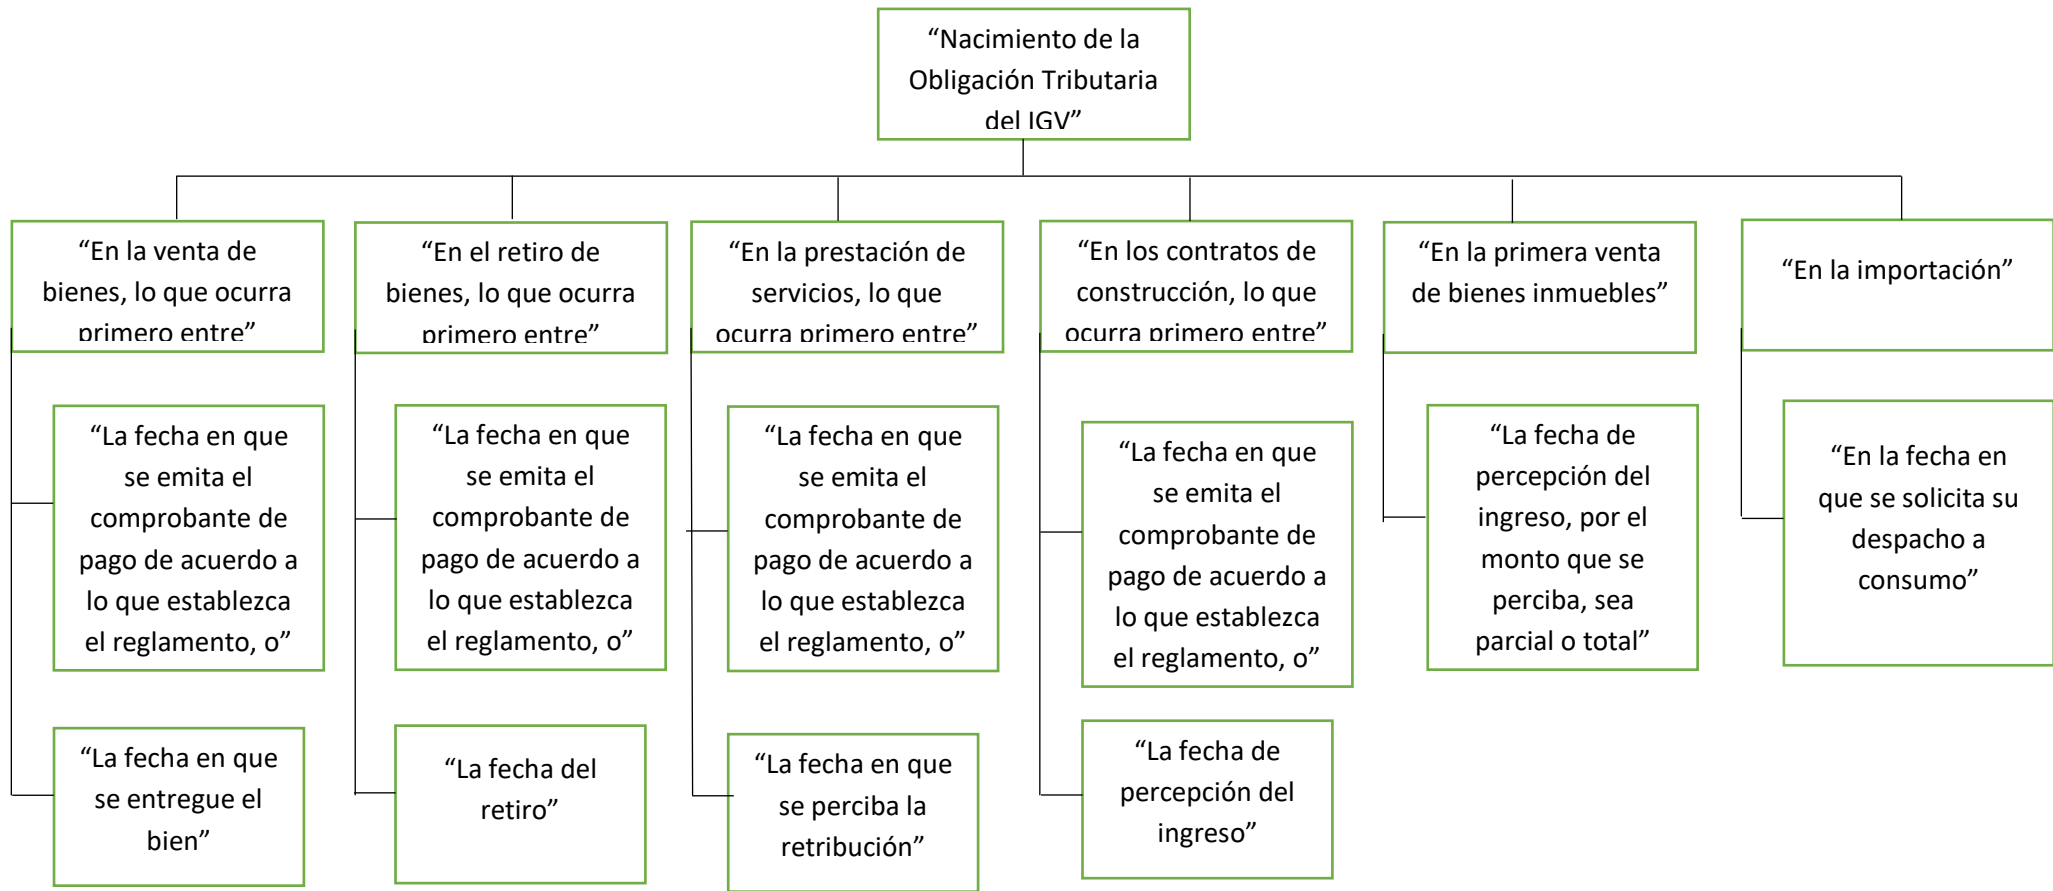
“Nacimiento de la Obligación Tributaria del IGV”

“En la venta de bienes, lo que ocurra primero entre”

“La fecha en que se emita el comprobante de pago de acuerdo a lo que establezca el reglamento, o”

“La fecha en que se entregue el bien”

“En el retiro de bienes, lo que ocurra primero entre”

“La fecha en que se emita el comprobante de pago de acuerdo a lo que establezca el reglamento, o”

“La fecha del retiro”

“En la prestación de servicios, lo que ocurra primero entre”

“La fecha en que se emita el comprobante de pago de acuerdo a lo que establezca el reglamento, o”

“La fecha en que se perciba la retribución”

“En los contratos de construcción, lo que ocurra primero entre”

“La fecha en que se emita el comprobante de pago de acuerdo a lo que establezca el reglamento, o”

“La fecha de percepción del ingreso”

“En la primera venta de bienes inmuebles”

“La fecha de percepción del ingreso, por el monto que se perciba, sea parcial o total”

“En la importación”

“En la fecha en que se solicita su despacho a consumo”